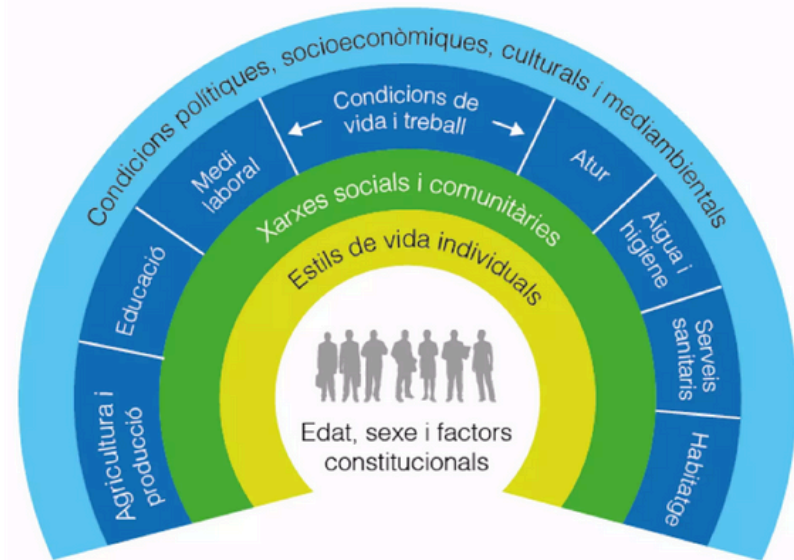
Condicions polítiques, socioeconòmiques, culturals i mediambientals

Condicions de vida i treball

Agricultura i producció

Educació

Medi laboral

Atur

Aigua i higiene

Serveis sanitaris

Habitatge

Xarxes socials i comunitàries

Estils de vida individuals

Edat, sexe i factors constitucionals